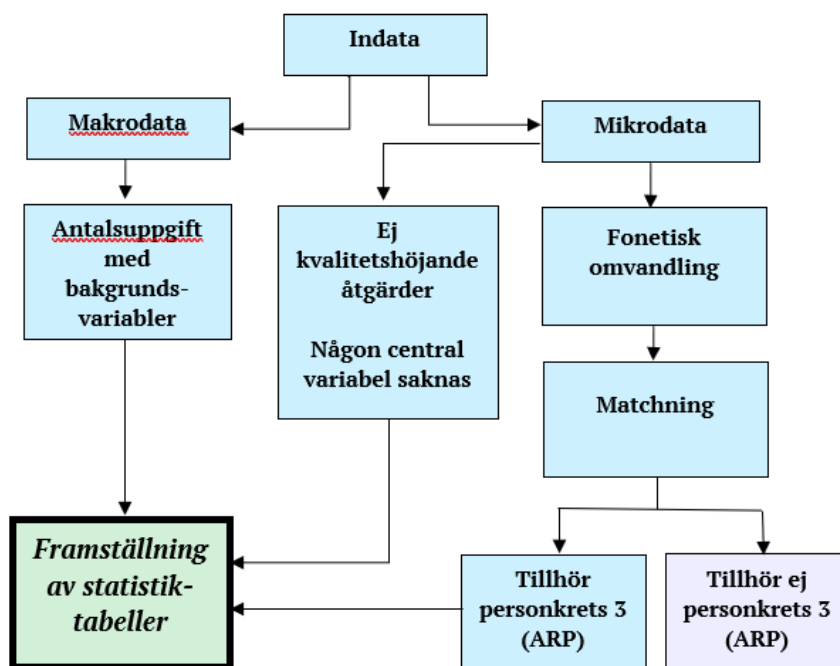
Indata

Makrodata

Mikrodata

Antalsuppgift med bakgrunds-variabler

Ej kvalitetshöjande åtgärder

Någon central variabel saknas

Fonetisk omvandling

Matchning

Framställning av statistik-tabeller

Tillhör personkrets 3 (ARP)

Tillhör ej personkrets 3 (ARP)